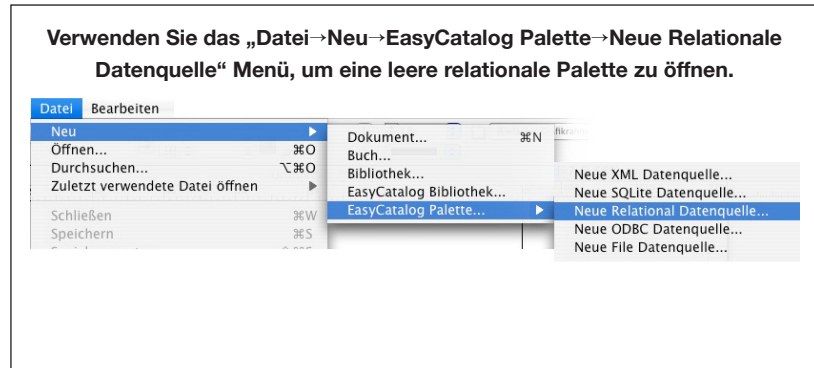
Verwenden Sie das „Datei→Neu→EasyCatalog Palette→Neue Relationale Datenquelle“ Menü, um eine leere relationale Palette zu öffnen.

Datei Bearbeiten
Neu
Öffnen... ⌘O
Durchsuchen... ⌥⌘O
Zuletzt verwendete Datei öffnen
Schließen ⌘W
Speichern ⌘S

Dokument... ⌘N
Buch...
Bibliothek...
EasyCatalog Bibliothek...
EasyCatalog Palette...

Neue XML Datenquelle...
Neue SQLite Datenquelle...
Neue Relational Datenquelle...
Neue ODBC Datenquelle...
Neue File Datenquelle...